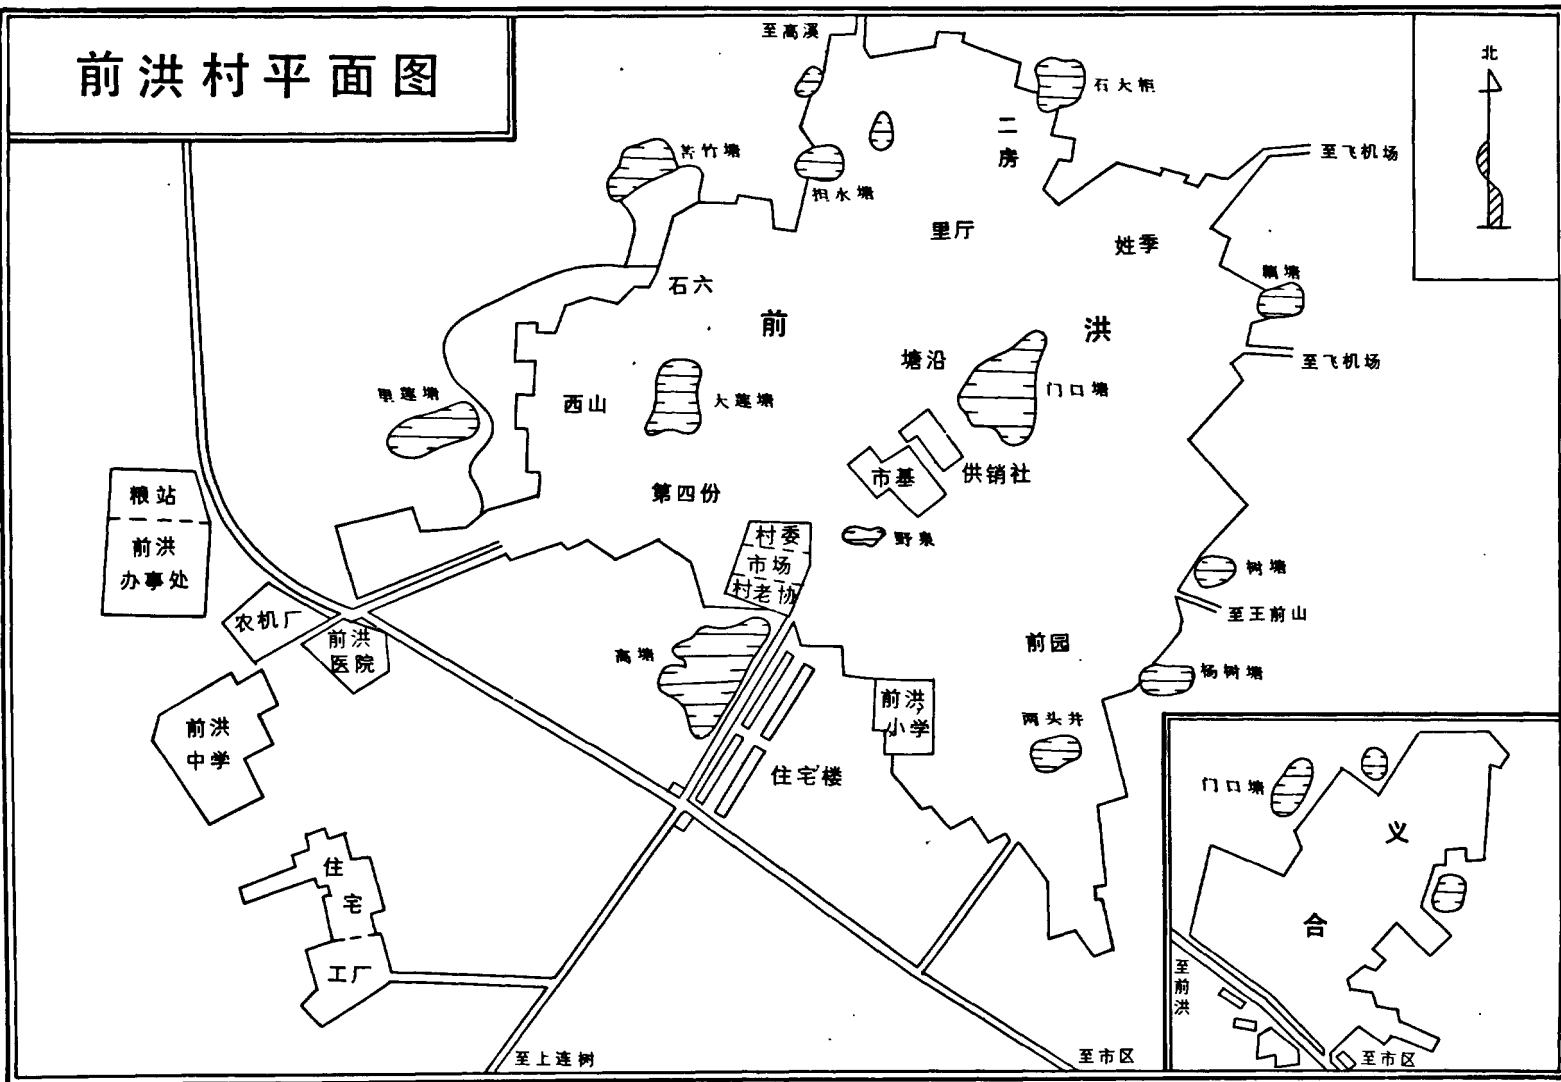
前洪村平面图

至高溪
石大桓
苦竹塘
二
房
烟水塘
至飞机场
北
里厅
姓季
石六
前
洪
塘沿
门口塘
单莲塘
西山
大莲塘
市基
供销社
第四份
粮站
前洪
办事处
村委
市场
村老协
野泉
树塘
至王前山
农机厂
前洪
医院
高塘
前园
杨树塘
前洪
中学
前洪
小学
两头井
住宅楼
门口塘
义
住
宅
工厂
合
至
前
洪
至上连树
至市区
至市区